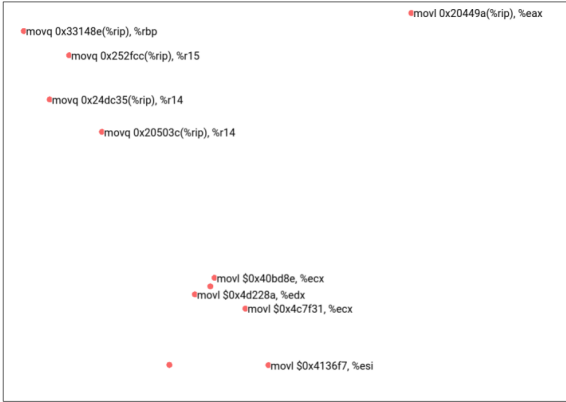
movl 0x20449a(%rip), %eax
movq 0x33148e(%rip), %rbp
movq 0x252fcc(%rip), %r15
movq 0x24dc35(%rip), %r14
movq 0x20503c(%rip), %r14
movl $0x40bd8e, %ecx
movl $0x4d228a, %edx
movl $0x4c7f31, %ecx
movl $0x4136f7, %esi